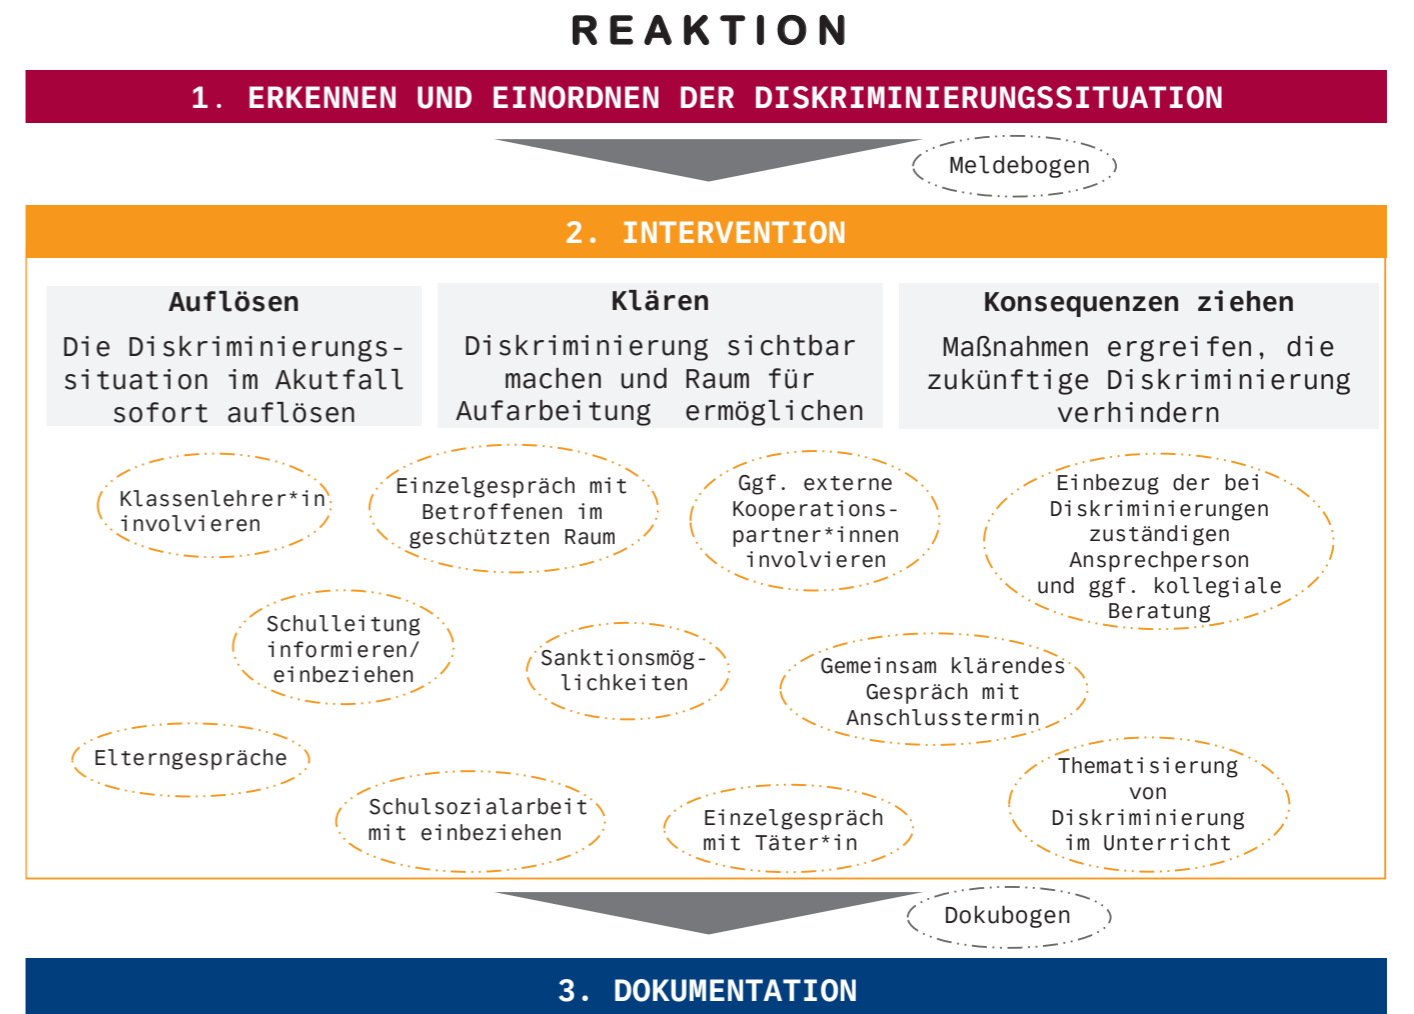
REAKTION

1. ERKENNEN UND EINORDNEN DER DISKRIMINIERUNGSSITUATION

Meldebogen

2. INTERVENTION

Auflösen

Die Diskriminierungssituation im Akutfall sofort auflösen

Klären

Diskriminierung sichtbar machen und Raum für Aufarbeitung ermöglichen

Konsequenzen ziehen

Maßnahmen ergreifen, die zukünftige Diskriminierung verhindern

Klassenlehrer*in involvieren

Einzelgespräch mit Betroffenen im geschützten Raum

Ggf. externe Kooperationspartner*innen involvieren

Einbezug der bei Diskriminierungen zuständigen Ansprechperson und ggf. kollegiale Beratung

Schulleitung informieren/ einbeziehen

Sanktionsmöglichkeiten

Gemeinsam klärendes Gespräch mit Anschlusstermin

Elterngespräche

Schulsozialarbeit mit einbeziehen

Einzelgespräch mit Täter*in

Thematisierung von Diskriminierung im Unterricht

Dokubogen

3. DOKUMENTATION